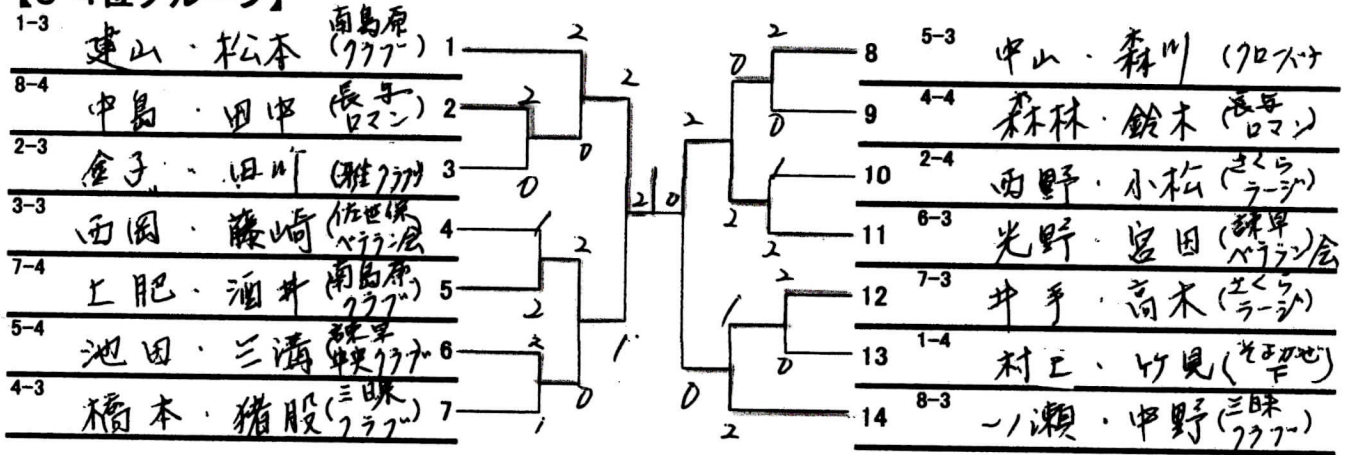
1-3 建山・松本（南島原クラブ）1
8-4 中島・田中（長与ロマン）2
2-3 金子・田町（雅クラブ）3
3-3 西岡・藤崎（佐世保ベテラン会）4
7-4 上肥・酒井（南島原クラブ）5
5-4 池田・三浦（諫早中央クラブ）6
4-3 橋本・猪股（三日昧クラブ）7

8 5-3 中山・森川（クローバー）
9 4-4 森林・鈴木（長与ロマン）
10 2-4 西野・小松（さくらラージ）
11 6-3 光野・宮田（諫早ベテラン会）
12 7-3 井手・高木（さくらラージ）
13 1-4 村上・竹見（そよかぜF）
14 8-3 一ノ瀬・中野（三日昧クラブ）

2 2 2 0 0 2 2 1 2 2 1 0 1 2 0 2 2 0 2 1 2 2 1 2 0 0 2